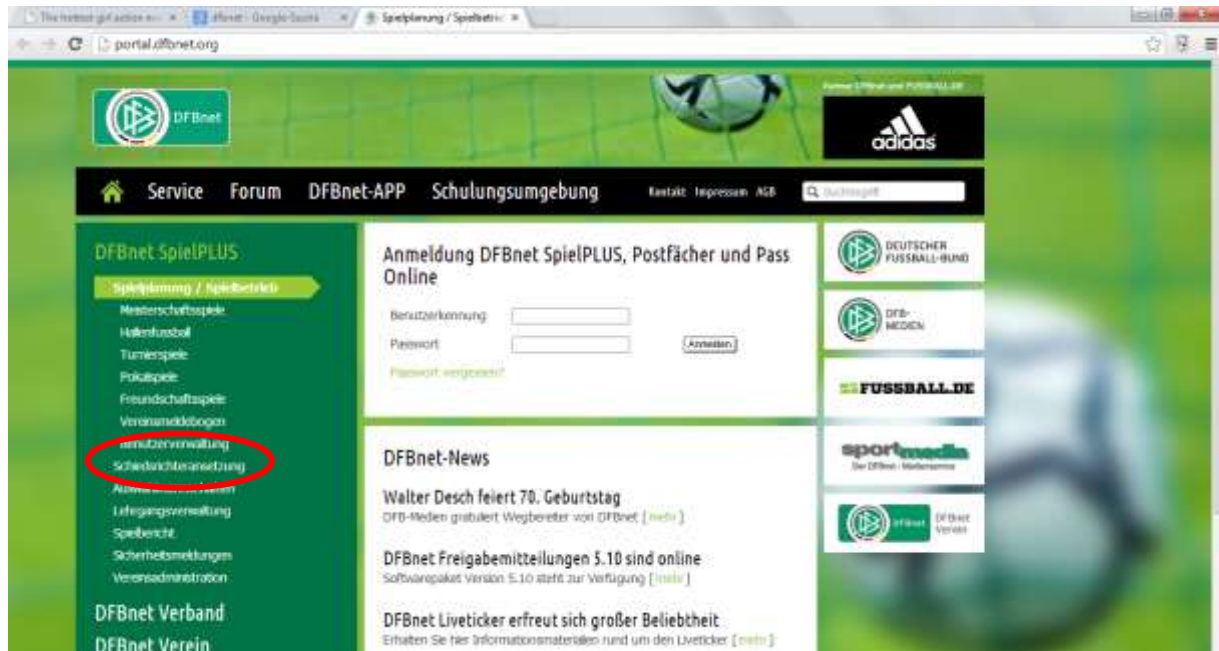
The hottest gif action ... × | dfbnet - Google-Suche × | Spielplanung / Spielbetrieb ×

portal.dfbnet.org

DFBnet

Partner DFBnet und FUSSBALL.DE

adidas

Service Forum DFBnet-APP Schulungsumgebung Kontakt Impressum AGB Suchbegriff

DFBnet SpielPLUS

Spielplanung / Spielbetrieb
Meisterschaftsspiele
Hallenfussball
Turnierspiele
Pokalspiele
Freundschaftsspiele
Vereinsmeldebogen
Benutzerverwaltung
Schiedsrichteransetzung
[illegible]
Lehrgangsverwaltung
Spielbericht
Sicherheitsmeldungen
Vereinsadministration

DFBnet Verband

DFBnet Verein

Anmeldung DFBnet SpielPLUS, Postfächer und Pass Online

Benutzerkennung
Passwort
Anmelden
Passwort vergessen?

DFBnet-News

Walter Desch feiert 70. Geburtstag
DFB-Medien gratuliert Wegbereiter von DFBnet [ mehr ]

DFBnet Freigabemitteilungen 5.10 sind online
Softwarepaket Version 5.10 steht zur Verfügung [ mehr ]

DFBnet Liveticker erfreut sich großer Beliebtheit
Erhalten Sie hier Informationsmaterialien rund um den Liveticker [ mehr ]

DEUTSCHER FUSSBALL-BUND

DFB-MEDIEN

FUSSBALL.DE

sportmedia
Der DFBnet - Medienservice

DFBnet
DFBnet Verein